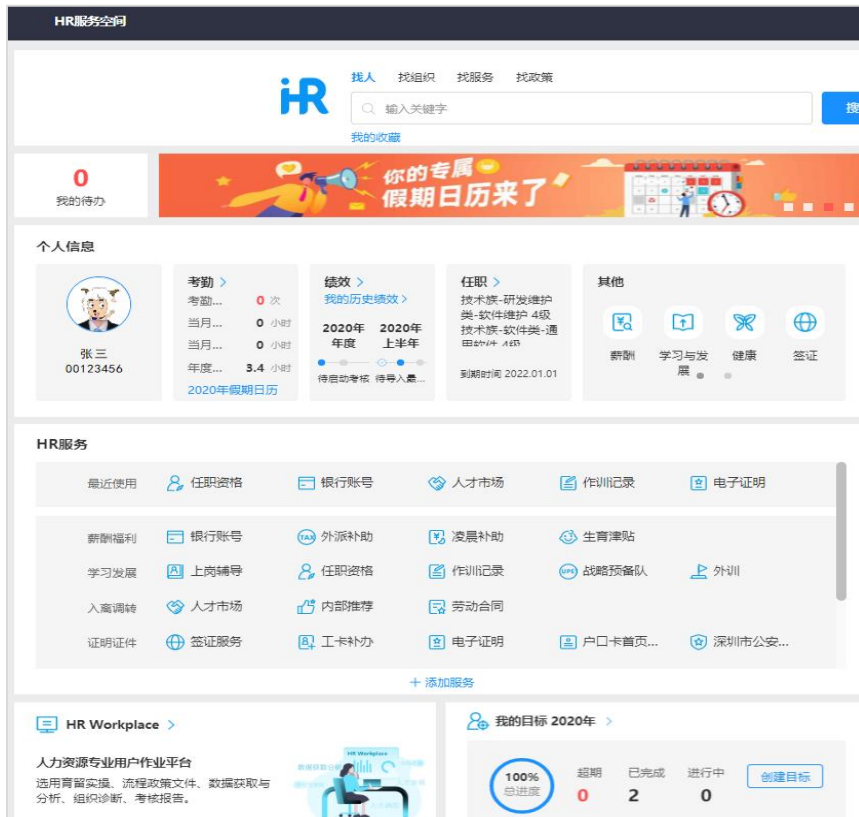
HR服务空间

iHR

找人 找组织 找服务 找政策

输入关键字

搜

我的收藏

0
我的待办

你的专属 假期日历来了

个人信息

张三
00123456

考勤 >
考勤... 0 次
当月... 0 小时
当月... 0 小时
年度... 3.4 小时
2020年假期日历

绩效 >
我的历史绩效 >
2020年 年度
2020年 上半年
待启动考核 待导入最...

任职 >
技术族-研发维护类-软件维护 4级
技术族-软件类-通用软件 4级
到期时间 2022.01.01

其他
薪酬 学习与发展 健康 签证

HR服务

最近使用 任职资格 银行账号 人才市场 作训记录 电子证明

薪酬福利 银行账号 外派补助 凌晨补助 生育津贴
学习发展 上岗辅导 任职资格 作训记录 战略预备队 外训
入离调转 人才市场 内部推荐 劳动合同
证明证件 签证服务 工卡补办 电子证明 户口卡首页... 深圳市公安...

+ 添加服务

HR Workplace >
人力资源专业用户作业平台
选用育留实操、流程政策文件、数据获取与分析、组织诊断、考核报告。

HR Workplace

我的目标 2020年 >
100% 总进度
超期 0
已完成 2
进行中 0
创建目标